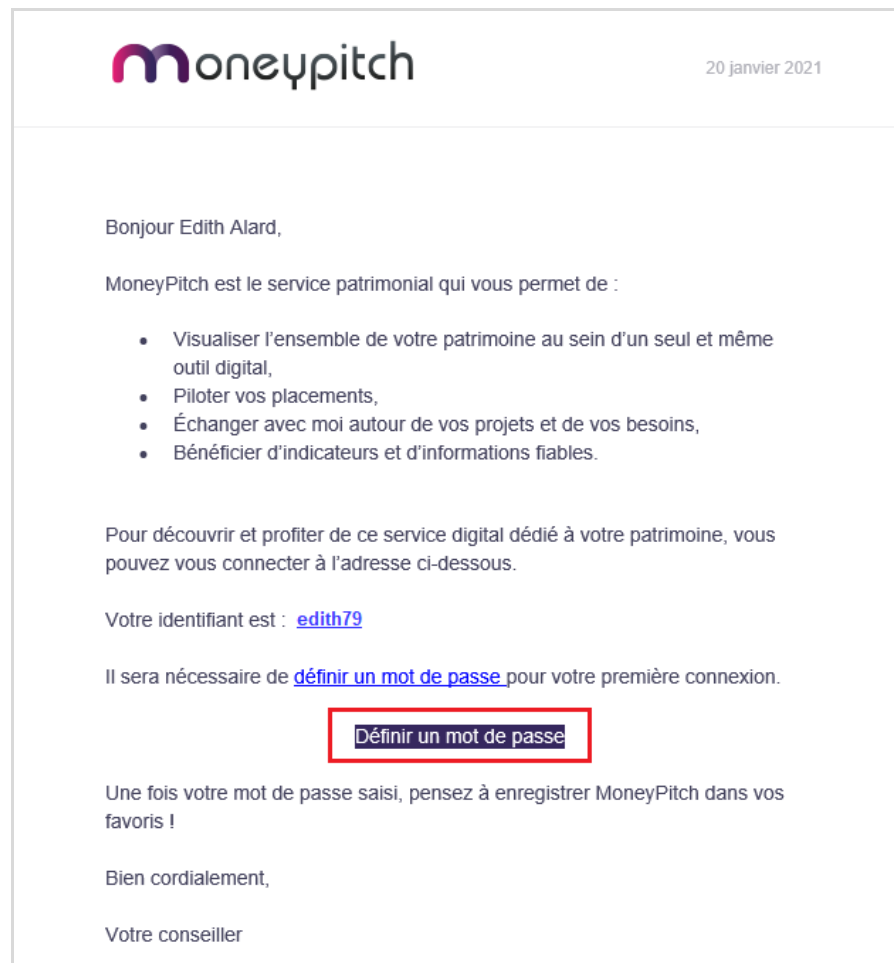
moneypitch

20 janvier 2021

Bonjour Edith Alard,

MoneyPitch est le service patrimonial qui vous permet de :

- Visualiser l’ensemble de votre patrimoine au sein d’un seul et même outil digital,
- Piloter vos placements,
- Échanger avec moi autour de vos projets et de vos besoins,
- Bénéficier d’indicateurs et d’informations fiables.

Pour découvrir et profiter de ce service digital dédié à votre patrimoine, vous pouvez vous connecter à l’adresse ci-dessous.

Votre identifiant est : edith79

Il sera nécessaire de définir un mot de passe pour votre première connexion.

Définir un mot de passe

Une fois votre mot de passe saisi, pensez à enregistrer MoneyPitch dans vos favoris !

Bien cordialement,

Votre conseiller